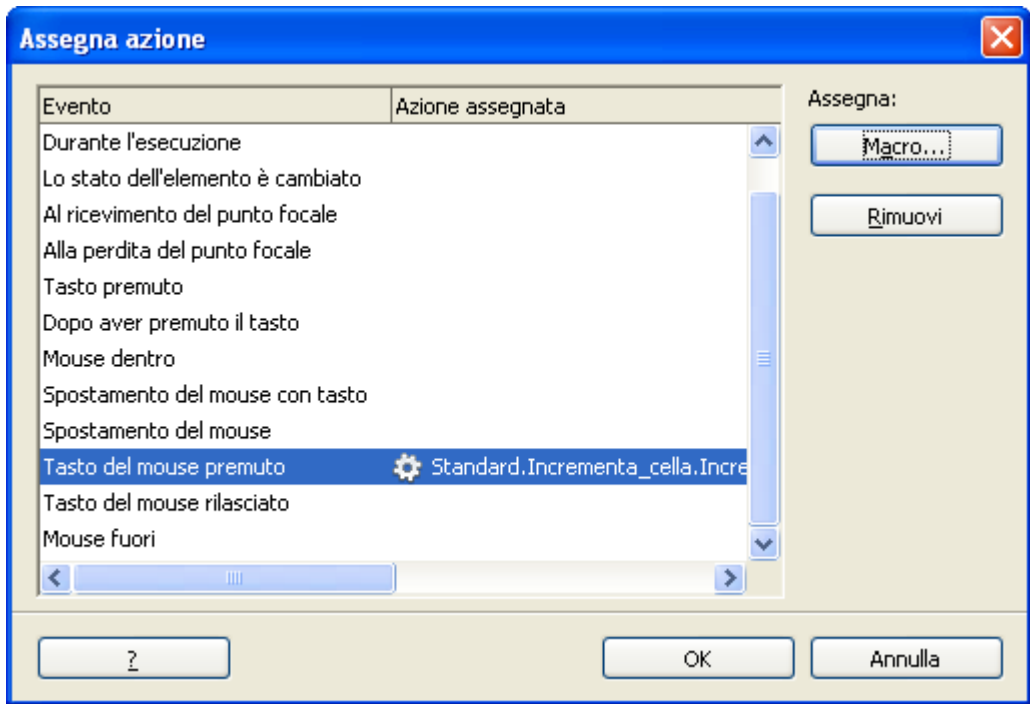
Assegna azione

| Evento | Azione assegnata |
|---|---|
| Durante l'esecuzione | |
| Lo stato dell'elemento è cambiato | |
| Al ricevimento del punto focale | |
| Alla perdita del punto focale | |
| Tasto premuto | |
| Dopo aver premuto il tasto | |
| Mouse dentro | |
| Spostamento del mouse con tasto | |
| Spostamento del mouse | |
| Tasto del mouse premuto | Standard.Incrementa_cella.Incre |
| Tasto del mouse rilasciato | |
| Mouse fuori | |

Assegna:

Macro...

Rimuovi

?

OK

Annulla